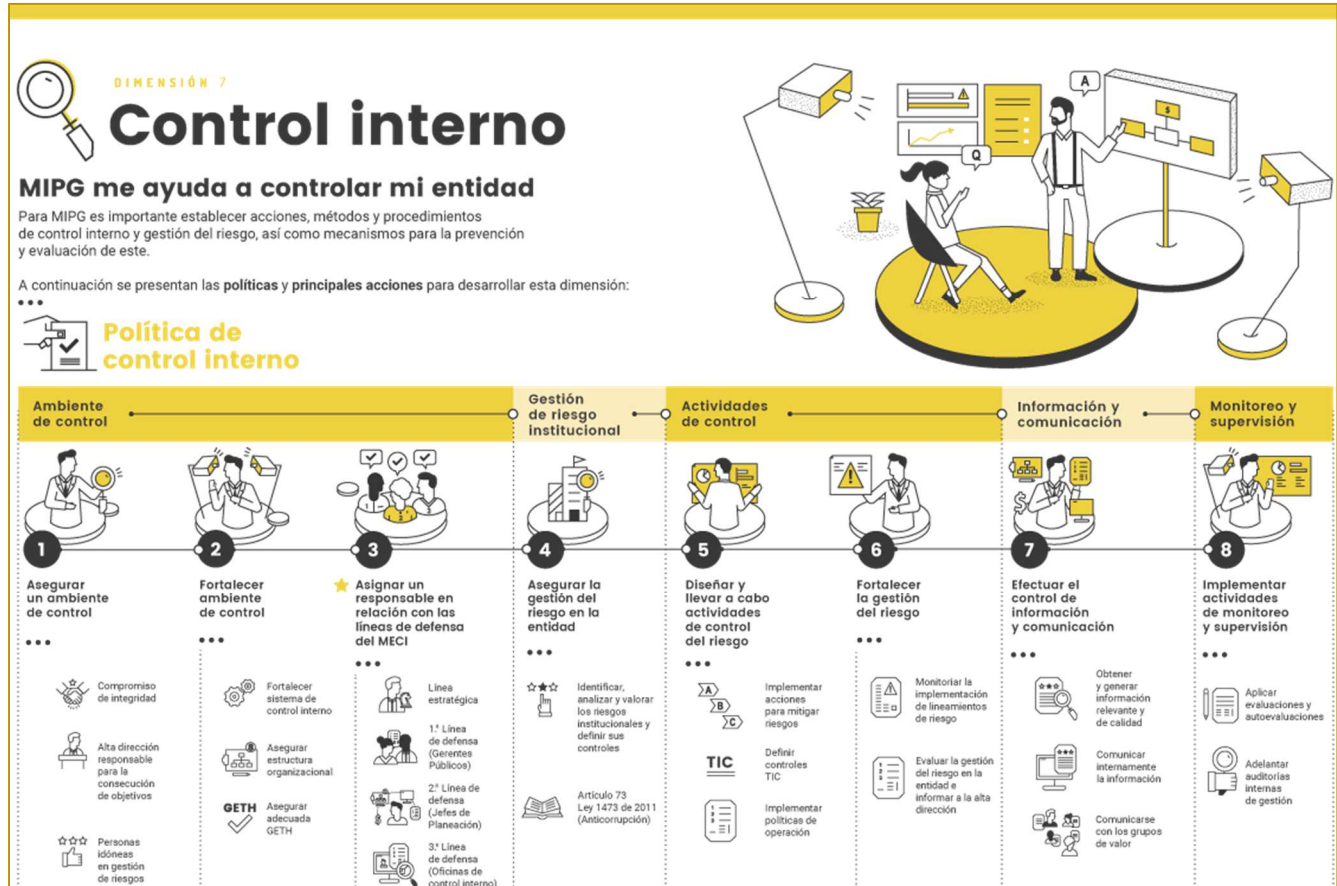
DIMENSIÓN 7

Control interno

MIPG me ayuda a controlar mi entidad

Para MIPG es importante establecer acciones, métodos y procedimientos de control interno y gestión del riesgo, así como mecanismos para la prevención y evaluación de este.

A continuación se presentan las **políticas** y **principales acciones** para desarrollar esta dimensión:

Política de control interno

A

Q

$

Ambiente de control

Gestión de riesgo institucional

Actividades de control

Información y comunicación

Monitoreo y supervisión

1 Asegurar un ambiente de control

Compromiso de integridad

Alta dirección responsable para la consecución de objetivos

Personas idóneas en gestión de riesgos

2 Fortalecer ambiente de control

Fortalecer sistema de control interno

Asegurar estructura organizacional

GETH Asegurar adecuada GETH

3 Asignar un responsable en relación con las líneas de defensa del MECI

Línea estratégica

1.ª Línea de defensa (Gerentes Públicos)

2.ª Línea de defensa (Jefes de Planeación)

3.ª Línea de defensa (Oficinas de control interno)

4 Asegurar la gestión del riesgo en la entidad

Identificar, analizar y valorar los riesgos institucionales y definir sus controles

Artículo 73 Ley 1473 de 2011 (Anticorrupción)

5 Diseñar y llevar a cabo actividades de control del riesgo

A B C

Implementar acciones para mitigar riesgos

TIC Definir controles TIC

Implementar políticas de operación

6 Fortalecer la gestión del riesgo

Monitoriar la implementación de lineamientos de riesgo

Evaluar la gestión del riesgo en la entidad e informar a la alta dirección

7 Efectuar el control de información y comunicación

Obtener y generar información relevante y de calidad

Comunicar internamente la información

Comunicarse con los grupos de valor

8 Implementar actividades de monitoreo y supervisión

Aplicar evaluaciones y autoevaluaciones

Adelantar auditorías internas de gestión